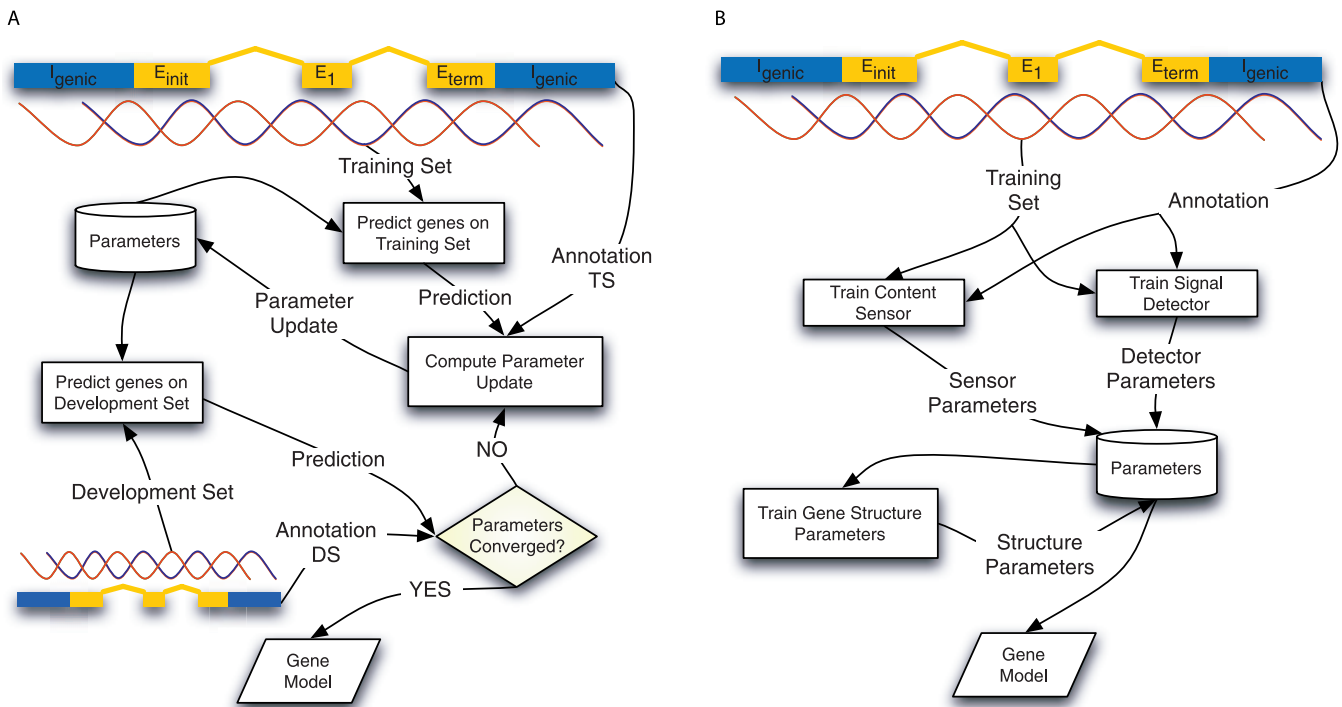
A

$I_{genic}$ $E_{init}$ $E_1$ $E_{term}$ $I_{genic}$

Training Set

Parameters

Predict genes on Training Set

Annotation TS

Parameter Update

Prediction

Compute Parameter Update

Predict genes on Development Set

NO

Prediction

Development Set

Annotation DS

Parameters Converged?

YES

Gene Model

B

$I_{genic}$ $E_{init}$ $E_1$ $E_{term}$ $I_{genic}$

Training Set

Annotation

Train Content Sensor

Train Signal Detector

Detector Parameters

Sensor Parameters

Parameters

Train Gene Structure Parameters

Structure Parameters

Gene Model